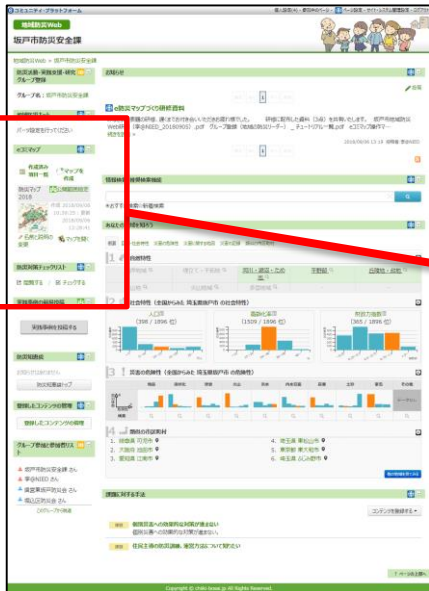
コミュニティ・プラットフォーム

地域防災Web

坂戸市防災安全課

地域防災Web > 坂戸市防災安全課

防災訓練・研修・研究グループ登録

グループ名：坂戸市防災安全課

ページ設定を行ってください

eコミマップ

作成済み一覧へ

マップを作成

防災マップ2018

ご利用の防災マップ

お知らせ

e防災マップづくり研修資料

2018/09/06 13:18

情報検索

あなたのまちの知らせ

1 危険特性

2 社会特性（全国わがまち 埼玉県版の社会特性）

人口計

高齢化率

3 災害の危険性（全国わがまち 埼玉県版の危険性）

4 周辺の指定場所

防災情報チェックリスト

実践事例の投稿

実践事例を投稿する

防災知識館

登録したコンテンツの管理

登録したコンテンツを編集

グループ参加と参加者リスト

坂戸市防災安全課 さん

課題に対する手法

コンテンツを登録する

住民主体の防災訓練、運営方法について知りたい

Copyright © chiiki-bosai.jp All Rights Reserved.